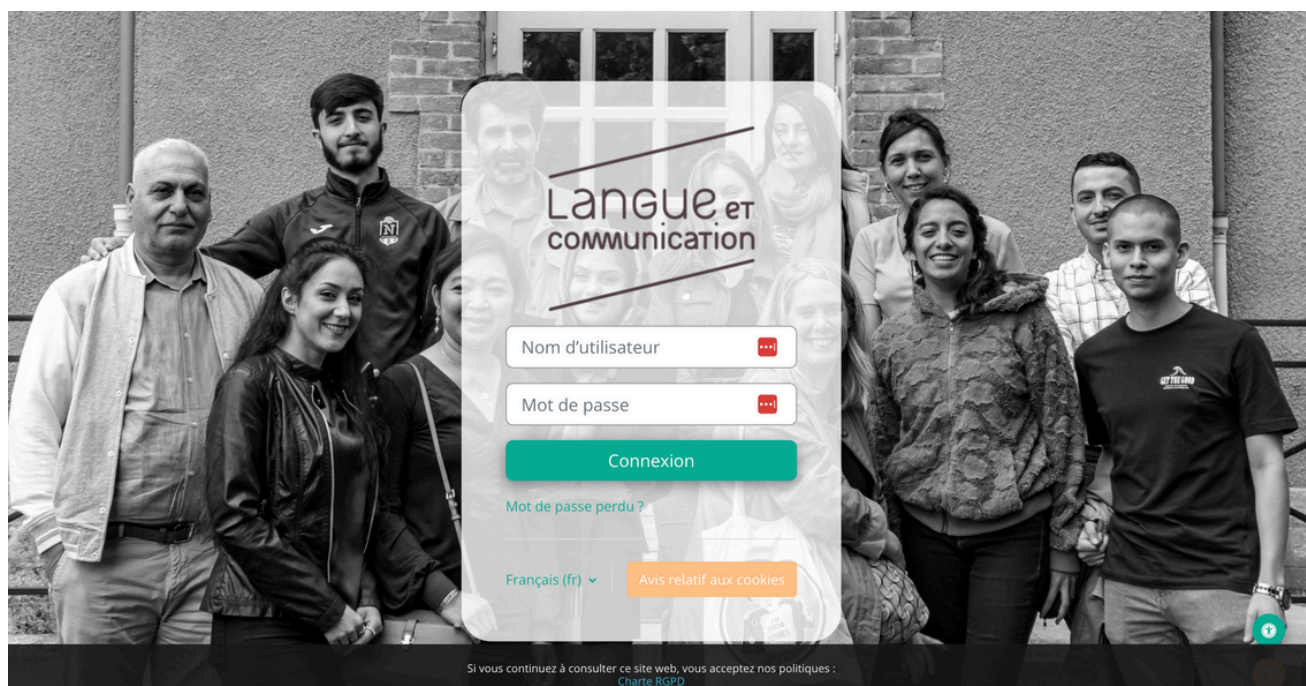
LANGUE ET COMMUNICATION

Nom d'utilisateur

Mot de passe

Connexion

Mot de passe perdu ?

Français (fr)

Avis relatif aux cookies

Si vous continuez à consulter ce site web, vous acceptez nos politiques :
Charte RGPD